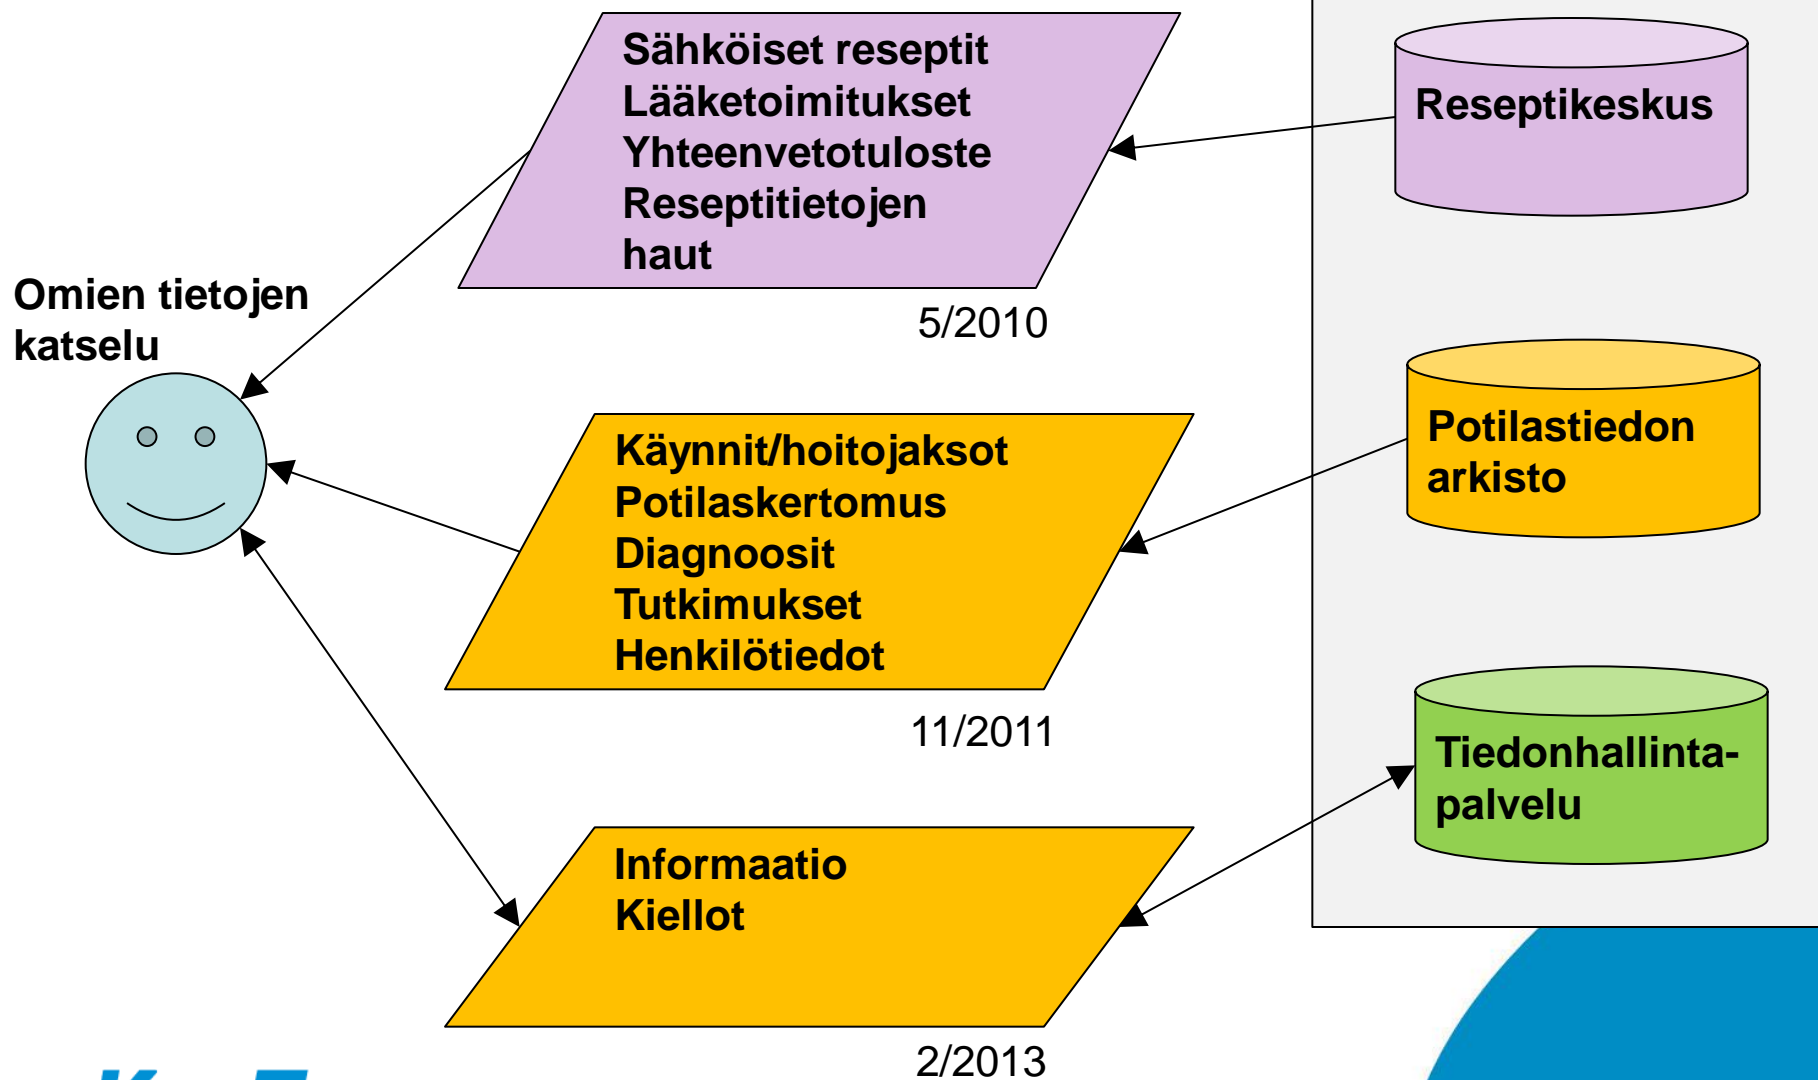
Sähköiset reseptit
Lääketoimitukset
Yhteenvetotuloste
Reseptitietojen haut

5/2010

Reseptikeskus

Omien tietojen katselu

Käynnit/hoitojaksot
Potilaskertomus
Diagnoosit
Tutkimukset
Henkilötiedot

11/2011

Potilastiedon arkisto

Informaatio
Kiellot

2/2013

Tiedonhallinta-palvelu

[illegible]